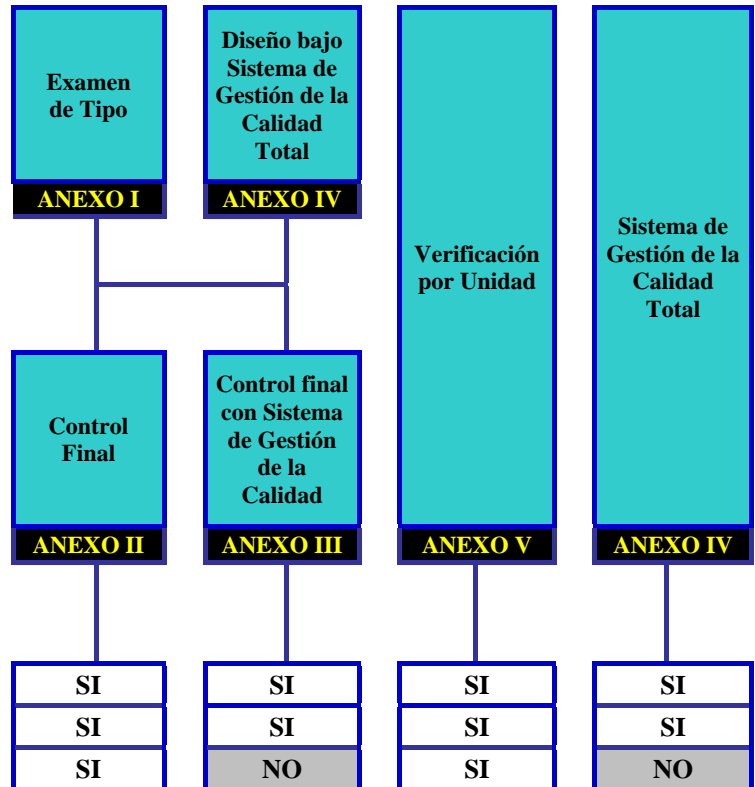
Examen de Tipo

ANEXO I

Diseño bajo Sistema de Gestión de la Calidad Total

ANEXO IV

Verificación por Unidad

Sistema de Gestión de la Calidad Total

Control Final

ANEXO II

Control final con Sistema de Gestión de la Calidad

ANEXO III

ANEXO V

ANEXO IV

| SI | SI | SI | SI |
|---|---|---|---|
| SI | SI | SI | SI |
| SI | NO | SI | NO |